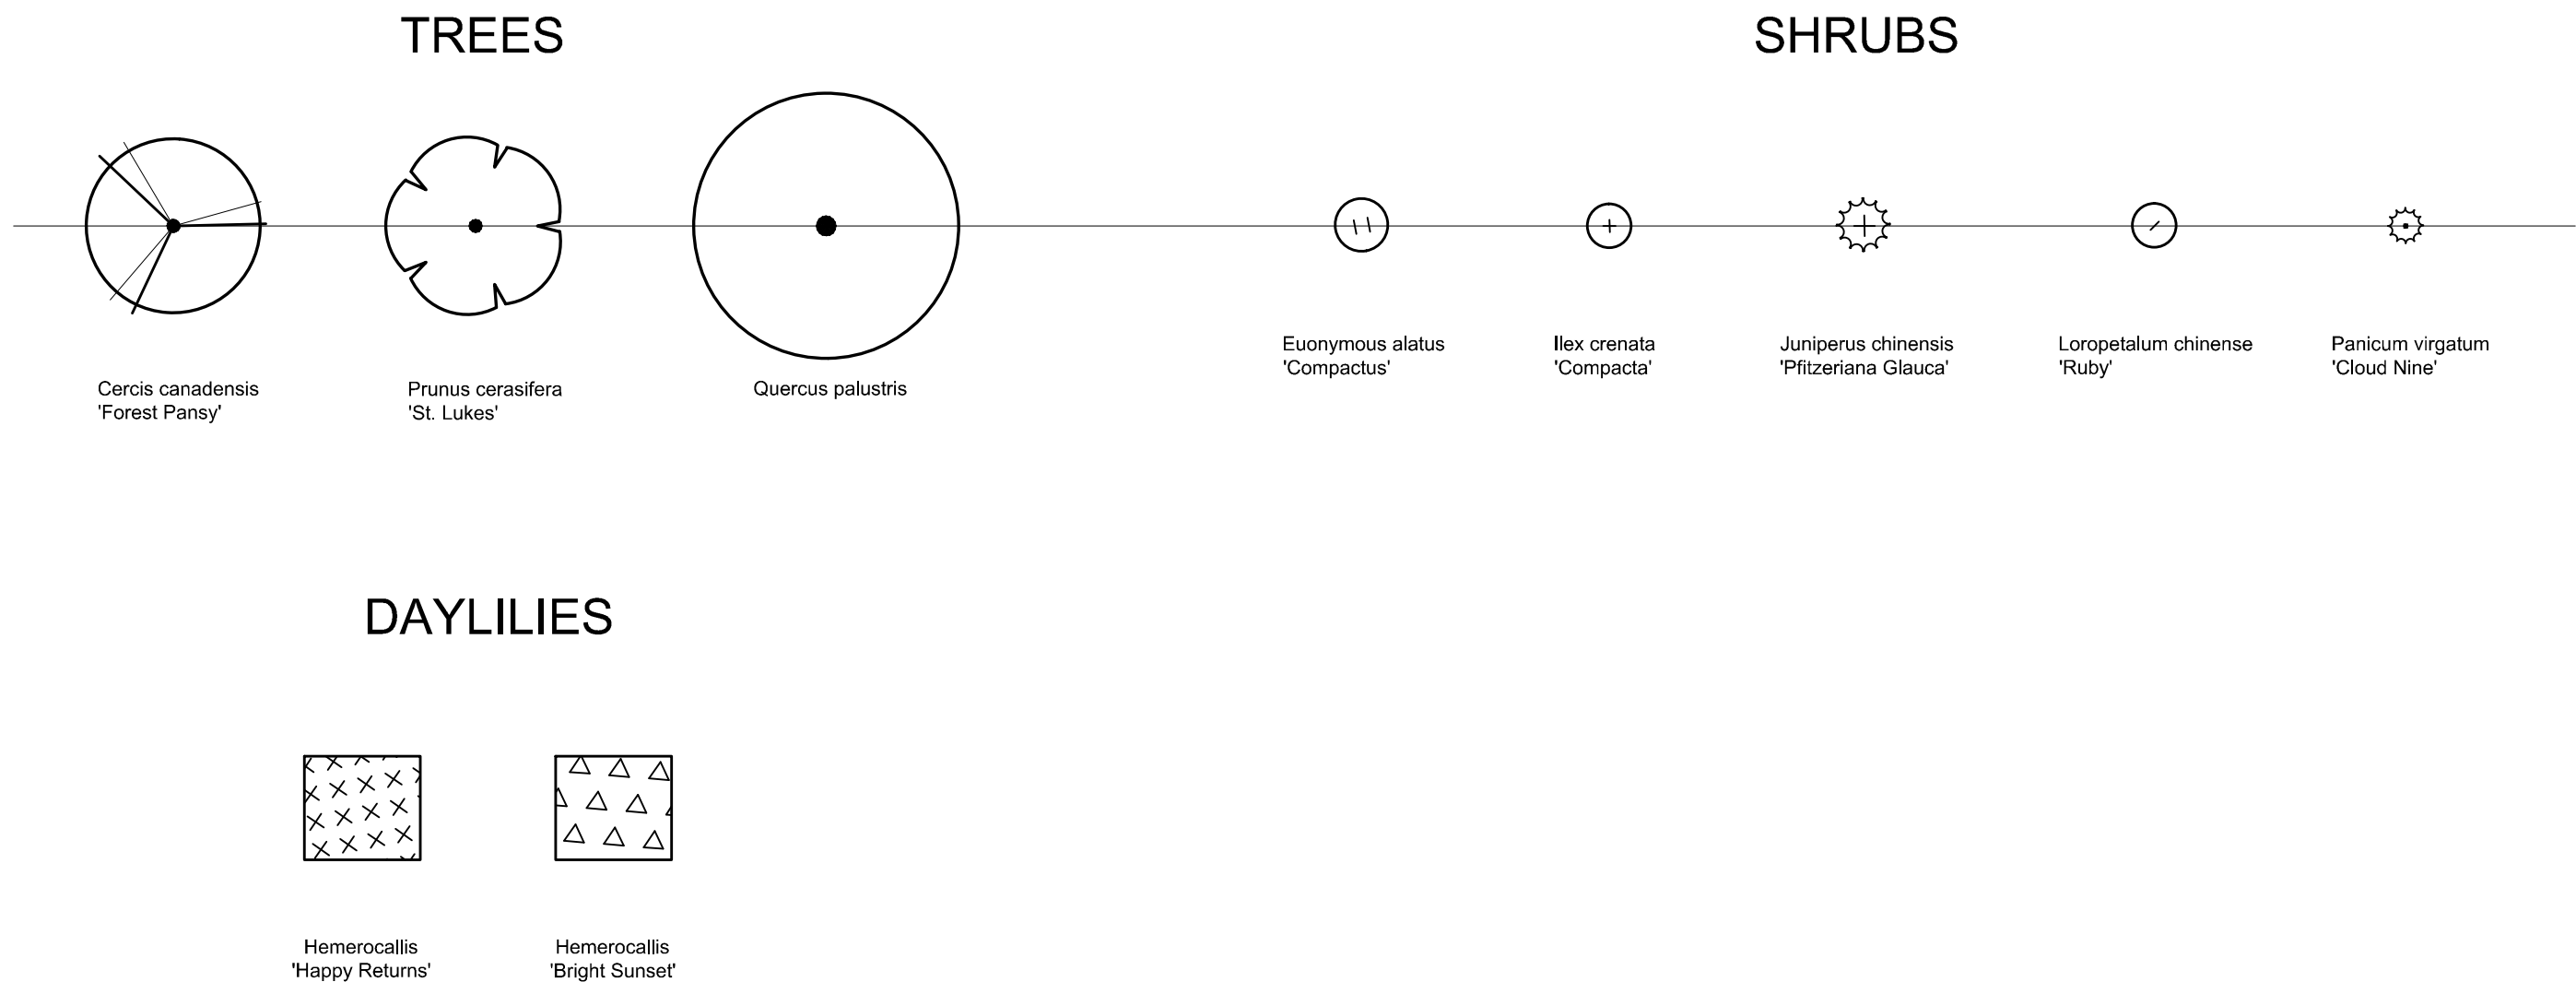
TREES

Cercis canadensis
'Forest Pansy'

Prunus cerasifera
'St. Lukes'

Quercus palustris

SHRUBS

Euonymous alatus
'Compactus'

Ilex crenata
'Compacta'

Juniperus chinensis
'Pfitzeriana Glauca'

Loropetalum chinense
'Ruby'

Panicum virgatum
'Cloud Nine'

DAYLILIES

Hemerocallis
'Happy Returns'

Hemerocallis
'Bright Sunset'